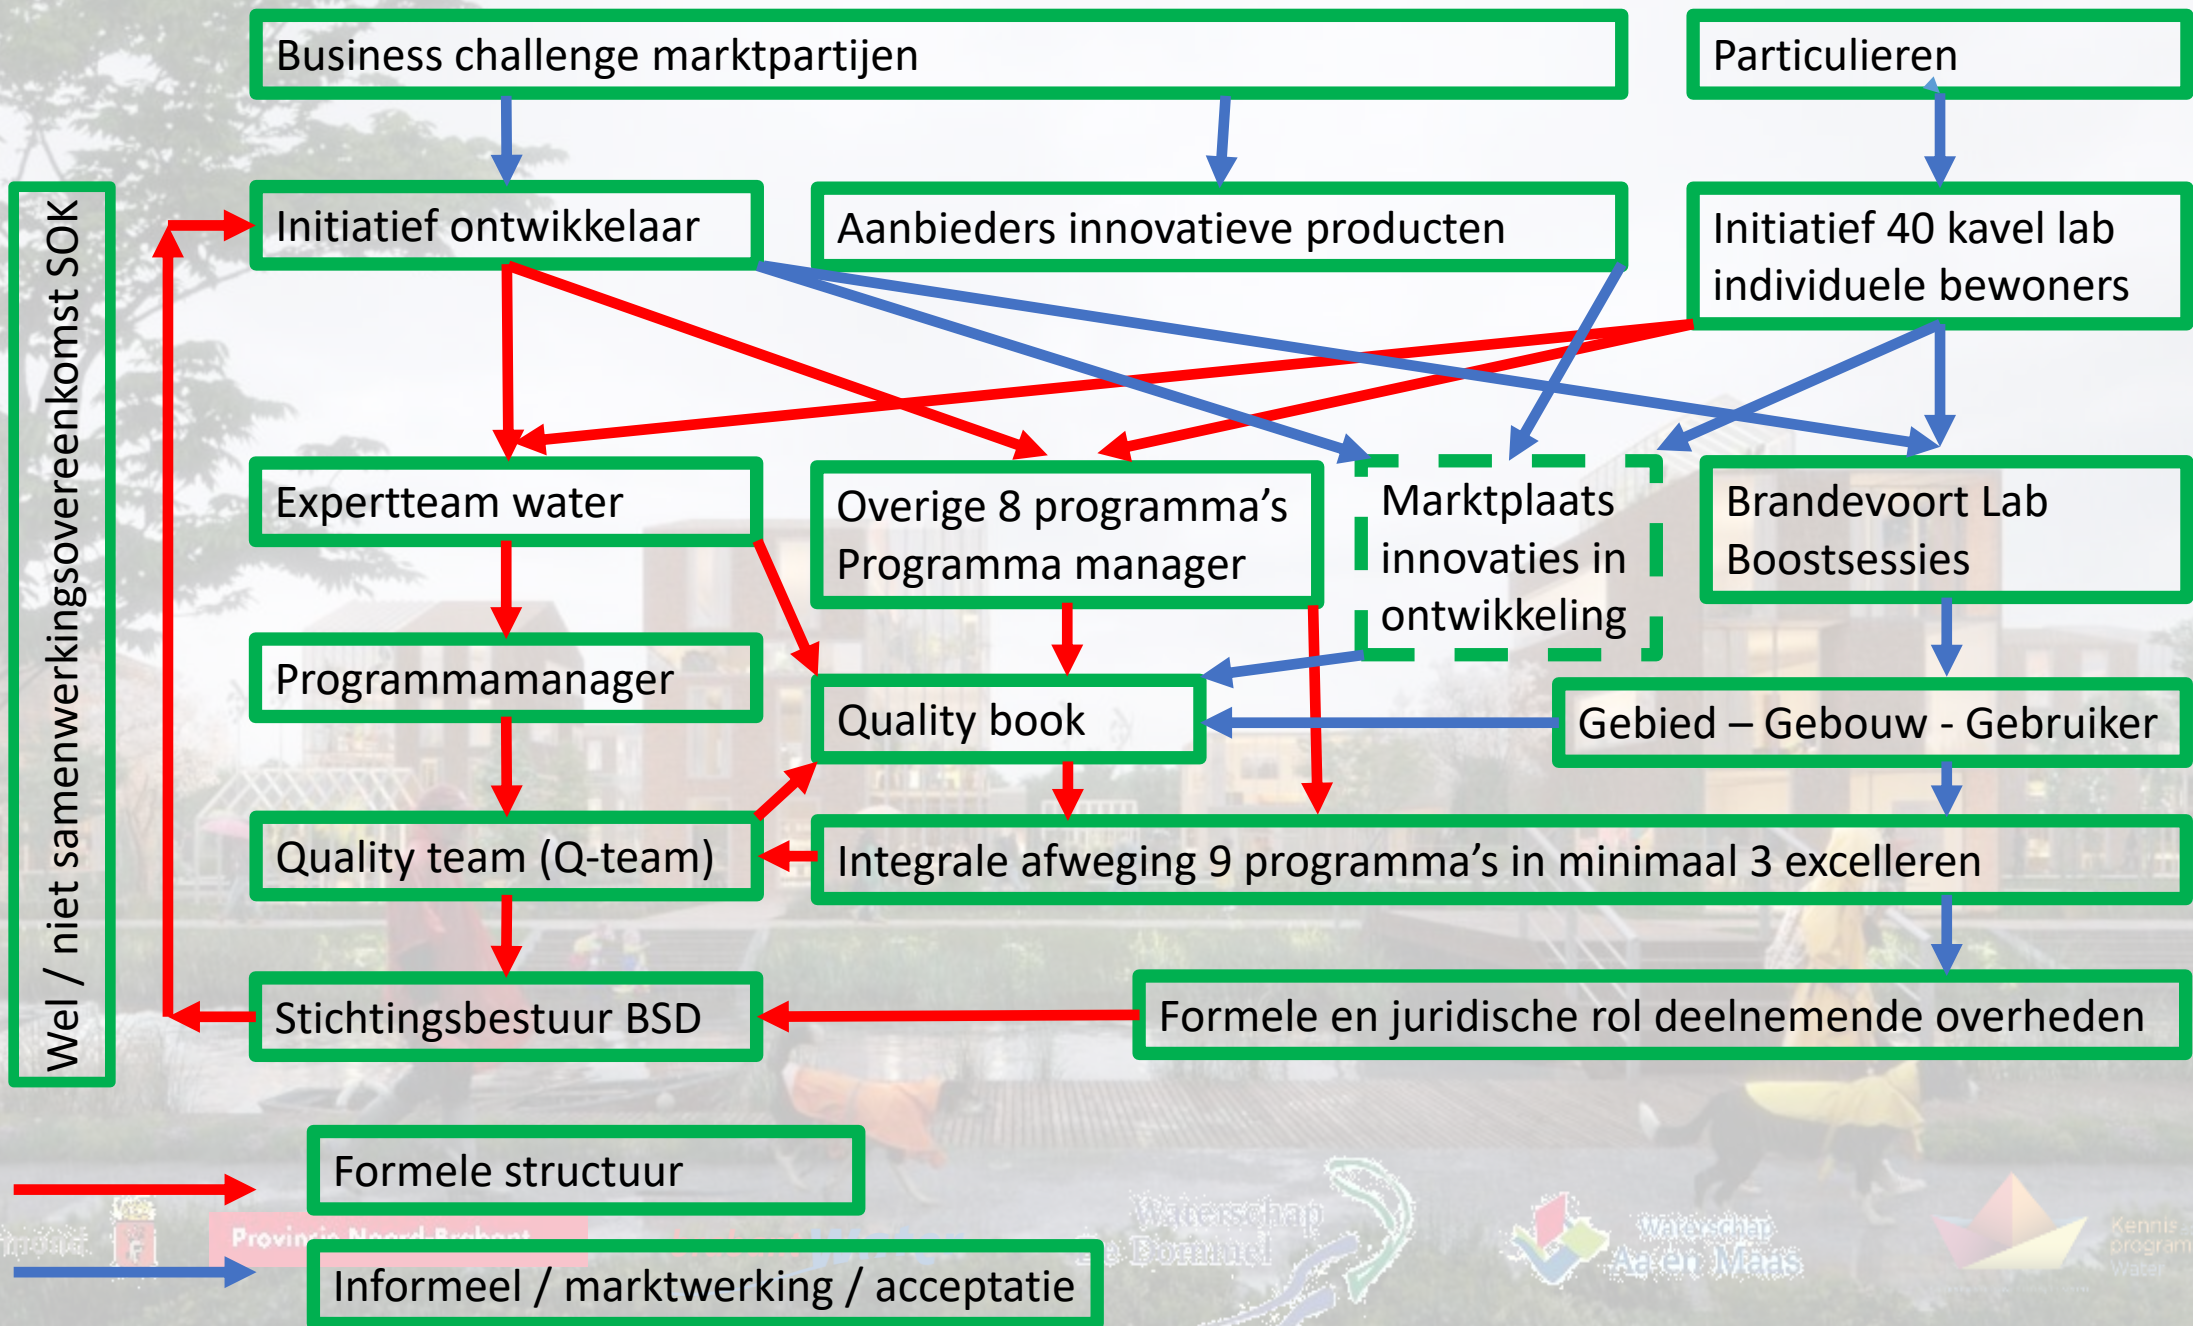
Business challenge marktpartijen

Particulieren

Wel / niet samenwerkingsovereenkomst SOK

Initiatief ontwikkelaar

Aanbieders innovatieve producten

Initiatief 40 kavel lab individuele bewoners

Expertteam water

Overige 8 programma's Programma manager

Marktplaats innovaties in ontwikkeling

Brandevoort Lab Boostsessies

Programmamanager

Quality book

Gebied – Gebouw - Gebruiker

Quality team (Q-team)

Integrale afweging 9 programma's in minimaal 3 excelleren

Stichtingsbestuur BSD

Formele en juridische rol deelnemende overheden

Formele structuur

Informeel / marktwerking / acceptatie

Provincie Noord-Brabant

Waterschap De Dommel

Waterschap Aa en Maas